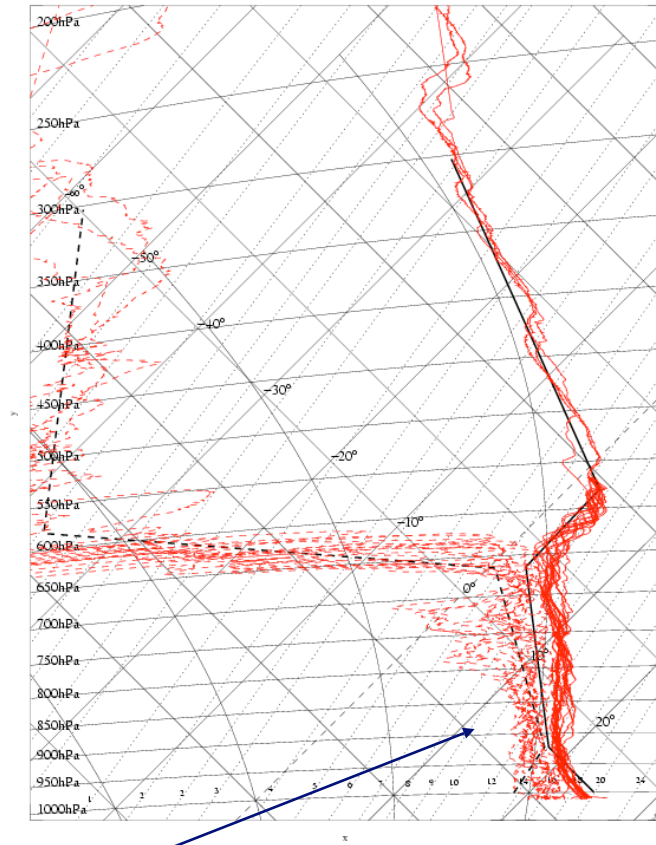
200hPa
250hPa
300hPa
350hPa
400hPa
450hPa
500hPa
550hPa
600hPa
650hPa
700hPa
750hPa
800hPa
850hPa
900hPa
950hPa
1000hPa
-60°
-50°
-40°
-30°
-20°
-10°
0°
10°
20°
1
2
2
3
4
5
6
7
8
9
10
12
14
16
18
20
24
y
x